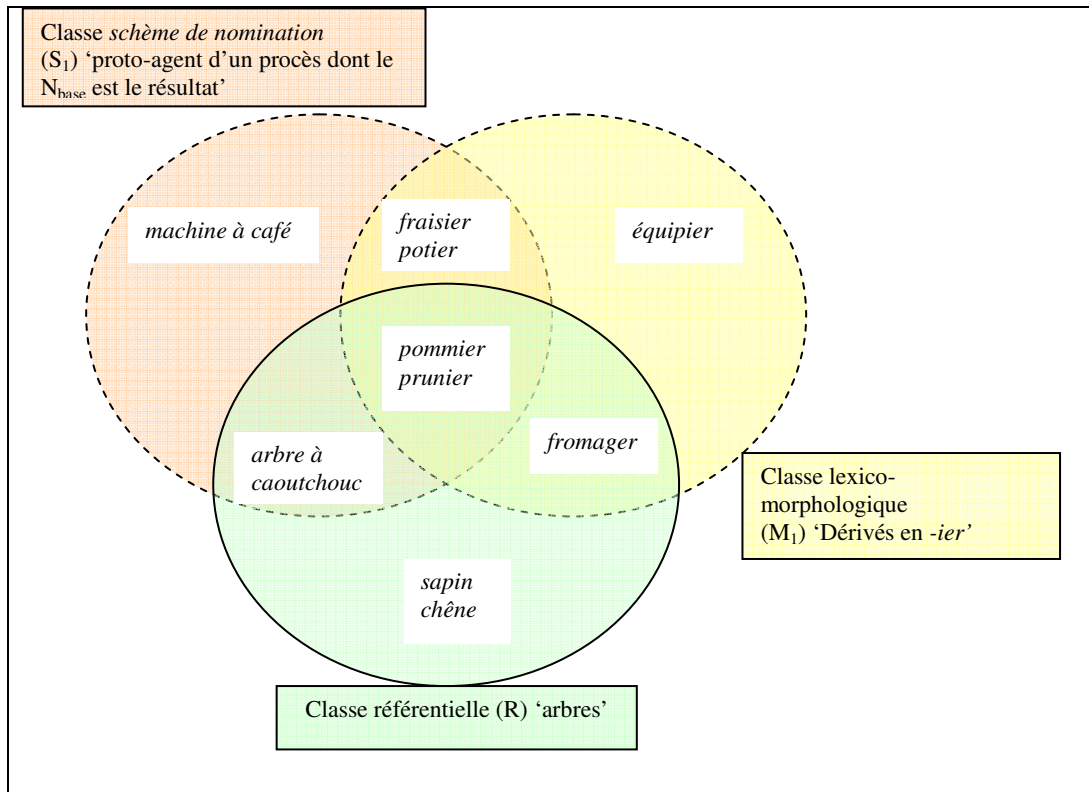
Classe schème de nomination ($S_1$) 'proto-agent d'un procès dont le $N_{base}$ est le résultat'

machine à café

fraisier
potier

équipier

pommier
prunier

arbre à caoutchouc

fromager

Classe lexico-morphologique ($M_1$) 'Dérivés en -ier'

sapin
chêne

Classe référentielle (R) 'arbres'